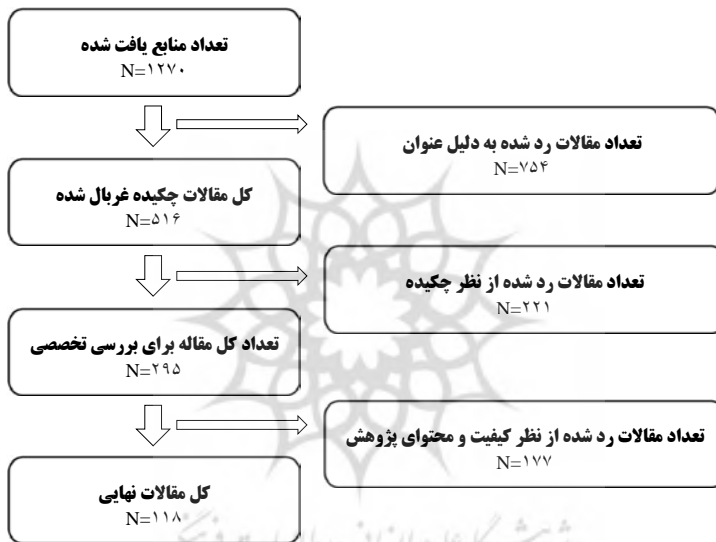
تعداد منابع یافت شده
N=۱۲۷۰

تعداد مقالات رد شده به دلیل عنوان
N=۷۵۴

کل مقالات چکیده غربال شده
N=۵۱۶

تعداد مقالات رد شده از نظر چکیده
N=۲۲۱

تعداد کل مقاله برای بررسی تخصصی
N=۲۹۵

تعداد مقالات رد شده از نظر کیفیت و محتوای پژوهش
N=۱۷۷

کل مقالات نهایی
N=۱۱۸